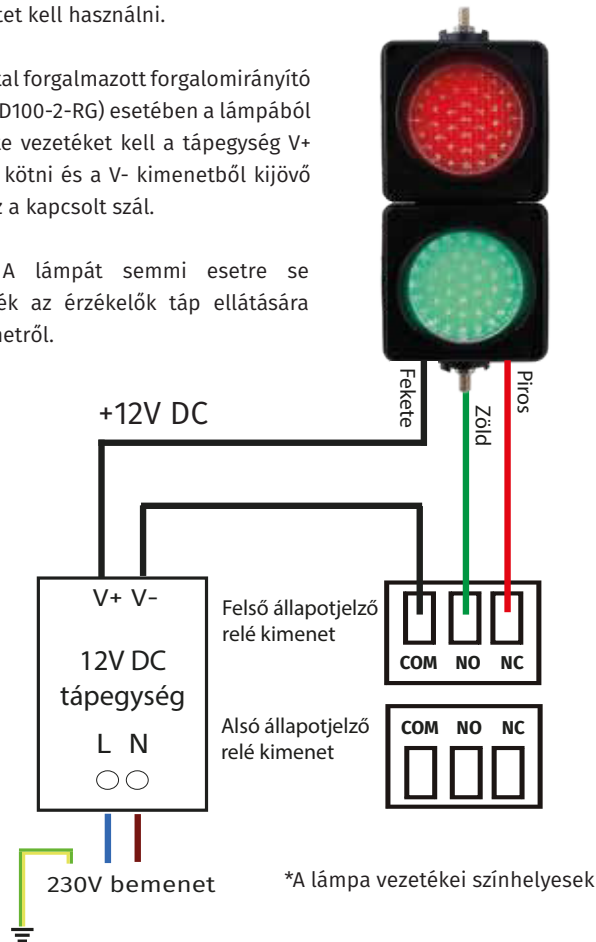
tet kell használni.

tal forgalmazott forgalomirányító D100-2-RG) esetében a lámpából e vezetéket kell a tápegység V+ kötni és a V- kimenetből kijövő z a kapcsolt szál.

A lámpát semmi esetre se ék az érzékelők táp ellátására netről.

+12V DC

Fekete

Zöld

Piros

V+ V-

12V DC tápegység

L N

Felső állapotjelző relé kimenet

COM NO NC

Alsó állapotjelző relé kimenet

COM NO NC

230V bemenet

*A lámpa vezetékei színhelyesek